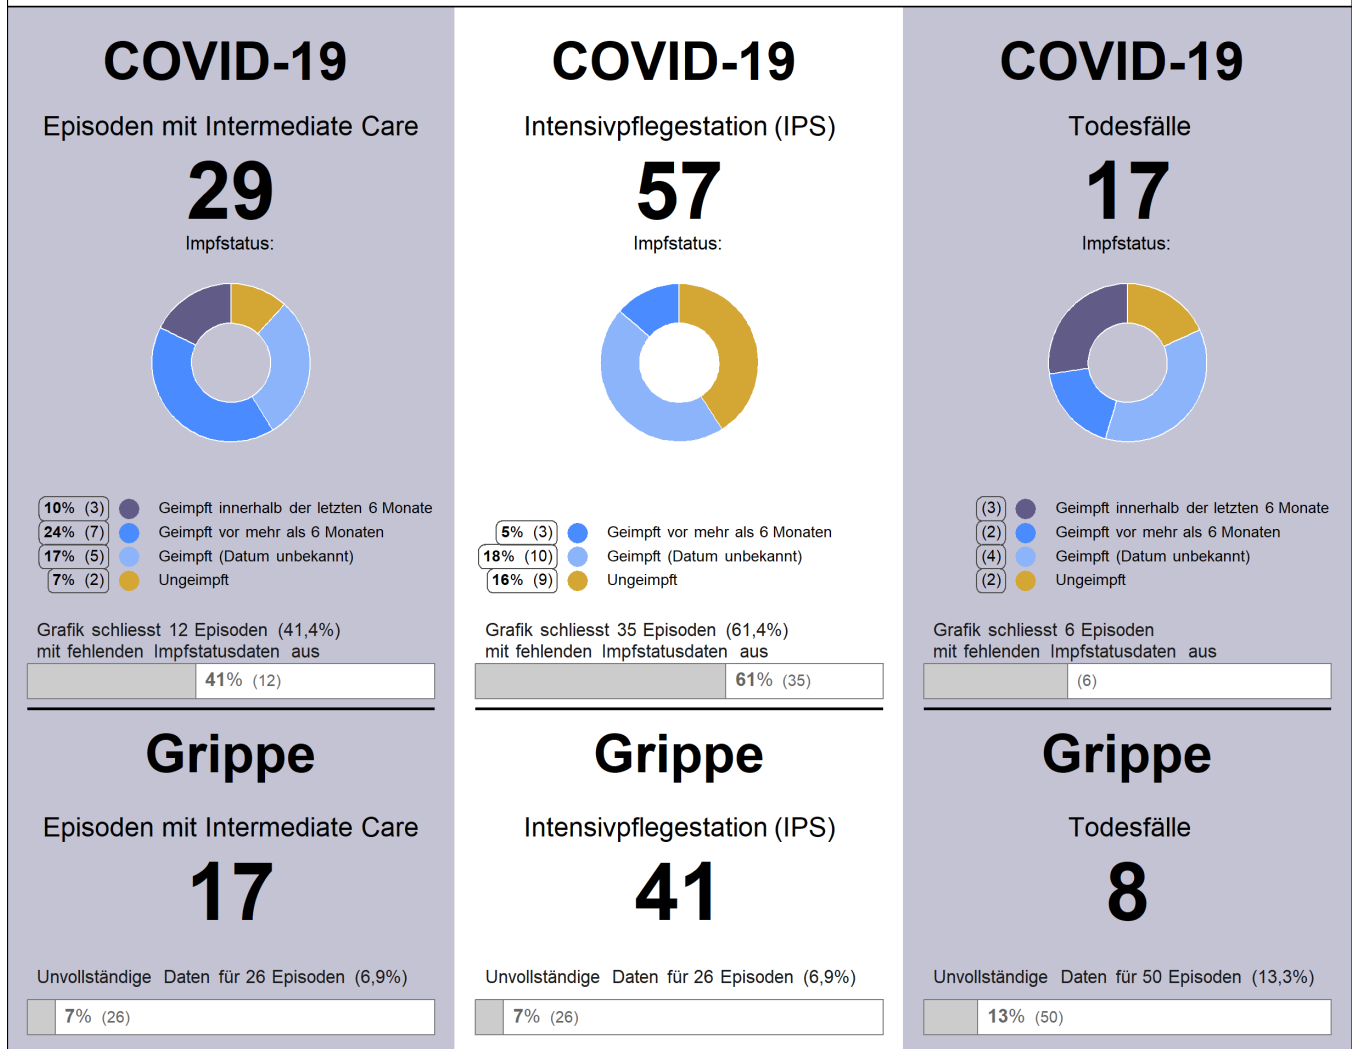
COVID-19

Episoden mit Intermediate Care

29

Impfstatus:

10% (3) Geimpft innerhalb der letzten 6 Monate
24% (7) Geimpft vor mehr als 6 Monaten
17% (5) Geimpft (Datum unbekannt)
7% (2) Ungeimpft

Grafik schliesst 12 Episoden (41,4%) mit fehlenden Impfstatusdaten aus

41% (12)

Grippe

Episoden mit Intermediate Care

17

Unvollständige Daten für 26 Episoden (6,9%)

7% (26)

COVID-19

Intensivpflegestation (IPS)

57

Impfstatus:

5% (3) Geimpft vor mehr als 6 Monaten
18% (10) Geimpft (Datum unbekannt)
16% (9) Ungeimpft

Grafik schliesst 35 Episoden (61,4%) mit fehlenden Impfstatusdaten aus

61% (35)

Grippe

Intensivpflegestation (IPS)

41

Unvollständige Daten für 26 Episoden (6,9%)

7% (26)

COVID-19

Todesfälle

17

Impfstatus:

(3) Geimpft innerhalb der letzten 6 Monate
(2) Geimpft vor mehr als 6 Monaten
(4) Geimpft (Datum unbekannt)
(2) Ungeimpft

Grafik schliesst 6 Episoden mit fehlenden Impfstatusdaten aus

(6)

Grippe

Todesfälle

8

Unvollständige Daten für 50 Episoden (13,3%)

13% (50)